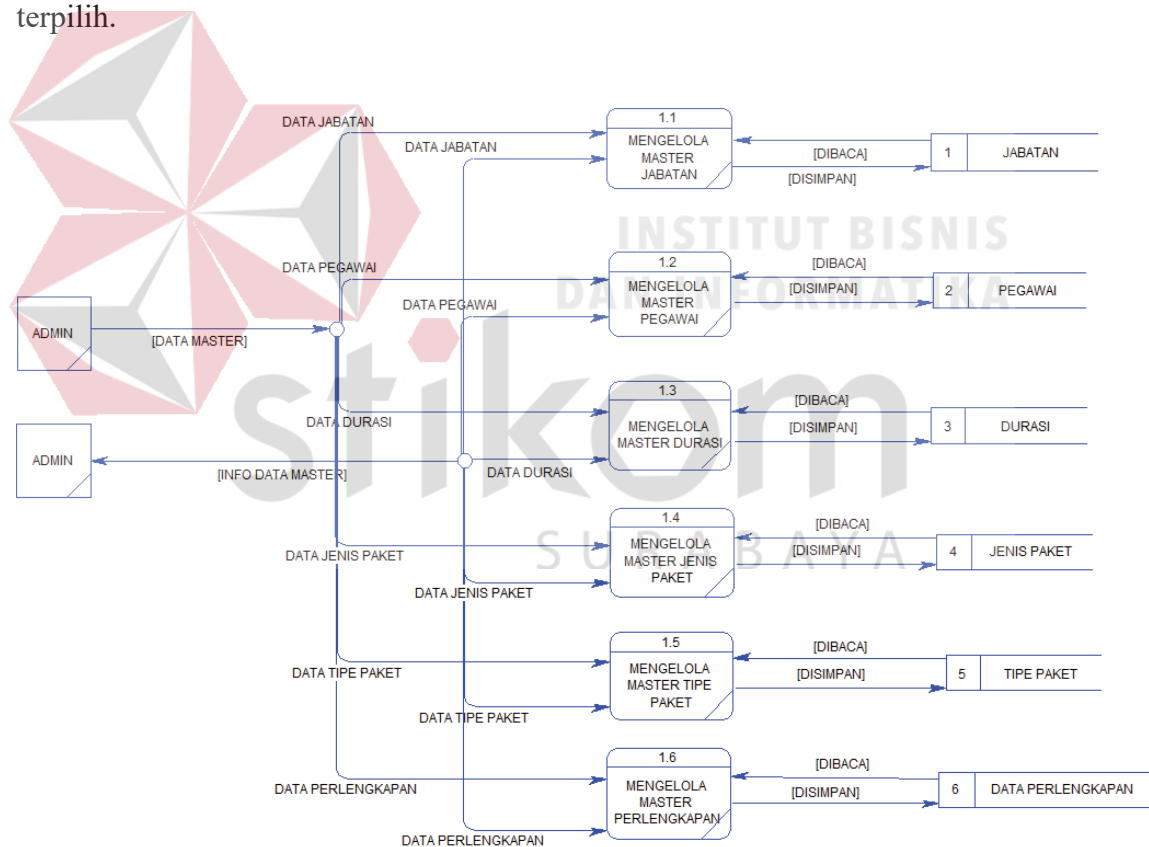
terpilih.

DATA JABATAN
DATA JABATAN
1.1
MENGELOLA MASTER JABATAN
[DIBACA]
[DISIMPAN]
1
JABATAN

INSTITUT BISNIS
DAN INFORMATIKA

DATA PEGAWAI
1.2
MENGELOLA MASTER PEGAWAI
[DIBACA]
[DISIMPAN]
2
PEGAWAI
DATA PEGAWAI

ADMIN
[DATA MASTER]

1.3
MENGELOLA MASTER DURASI
[DIBACA]
[DISIMPAN]
3
DURASI
DATA DURASI

ADMIN
[INFO DATA MASTER]
DATA DURASI

stikom

1.4
MENGELOLA MASTER JENIS PAKET
[DIBACA]
[DISIMPAN]
4
JENIS PAKET
DATA JENIS PAKET
SURABAYA
DATA JENIS PAKET

1.5
MENGELOLA MASTER TIPE PAKET
[DIBACA]
[DISIMPAN]
5
TIPE PAKET
DATA TIPE PAKET
DATA TIPE PAKET

1.6
MENGELOLA MASTER PERLENGKAPAN
[DIBACA]
[DISIMPAN]
6
DATA PERLENGKAPAN
DATA PERLENGKAPAN
DATA PERLENGKAPAN